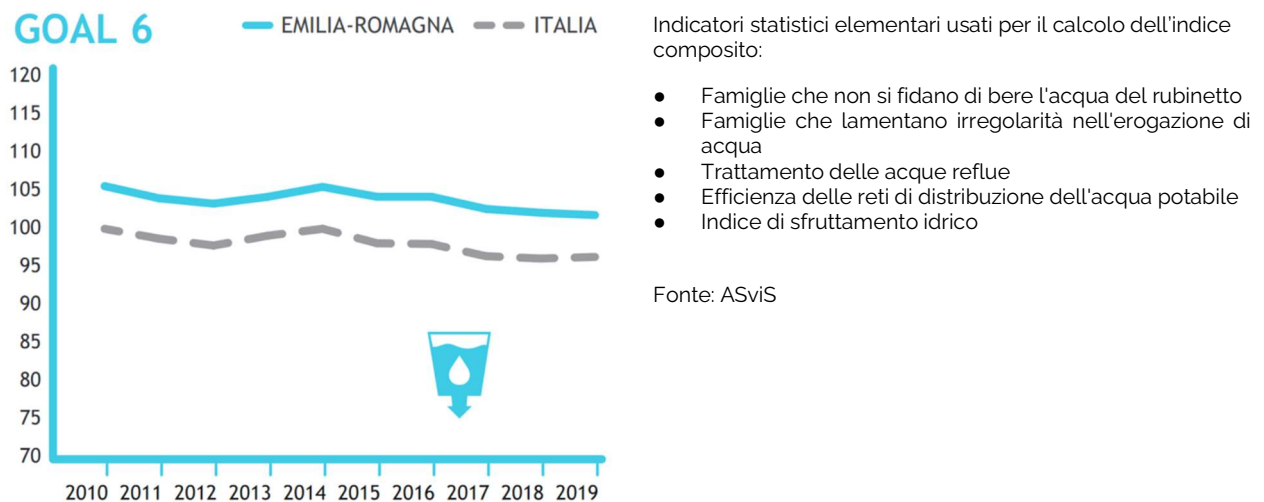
GOAL 6

EMILIA-ROMAGNA ITALIA

120
115
110
105
100
95
90
85
80
75
70

2010 2011 2012 2013 2014 2015 2016 2017 2018 2019

Indicatori statistici elementari usati per il calcolo dell'indice composito:

- Famiglie che non si fidano di bere l'acqua del rubinetto
- Famiglie che lamentano irregolarità nell'erogazione di acqua
- Trattamento delle acque reflue
- Efficienza delle reti di distribuzione dell'acqua potabile
- Indice di sfruttamento idrico

Fonte: ASviS